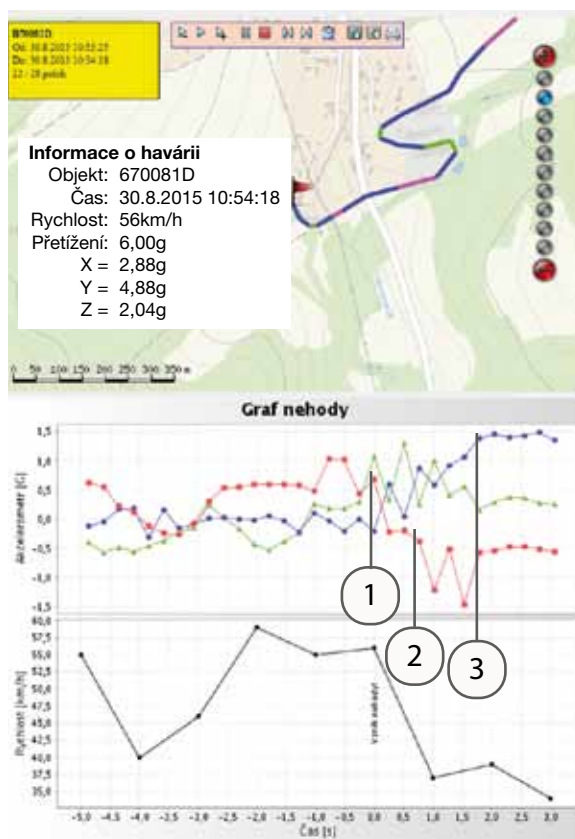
670081D
Od: 30.8.2015 10:53:25
Do: 30.8.2015 10:54:18
22 / 28 poloh

Informace o havárii
Objekt: 670081D
Čas: 30.8.2015 10:54:18
Rychlost: 56km/h
Přetížení: 6,00g
X = 2,88g
Y = 4,88g
Z = 2,04g

0 50 100 150 200 250 300 350 m

Graf nehody

Akcelerometr [G]
1,5
1,0
0,5
0,0
-0,5
-1,0
-1,5

1
2
3

Rychlost [km/h]
60,0
57,5
55,0
52,5
50,0
47,5
45,0
42,5
40,0
37,5
35,0

Vznik nehody

-5,0 -4,5 -4,0 -3,5 -3,0 -2,5 -2,0 -1,5 -1,0 -0,5 0,0 0,5 1,0 1,5 2,0 2,5 3,0
Čas [s]